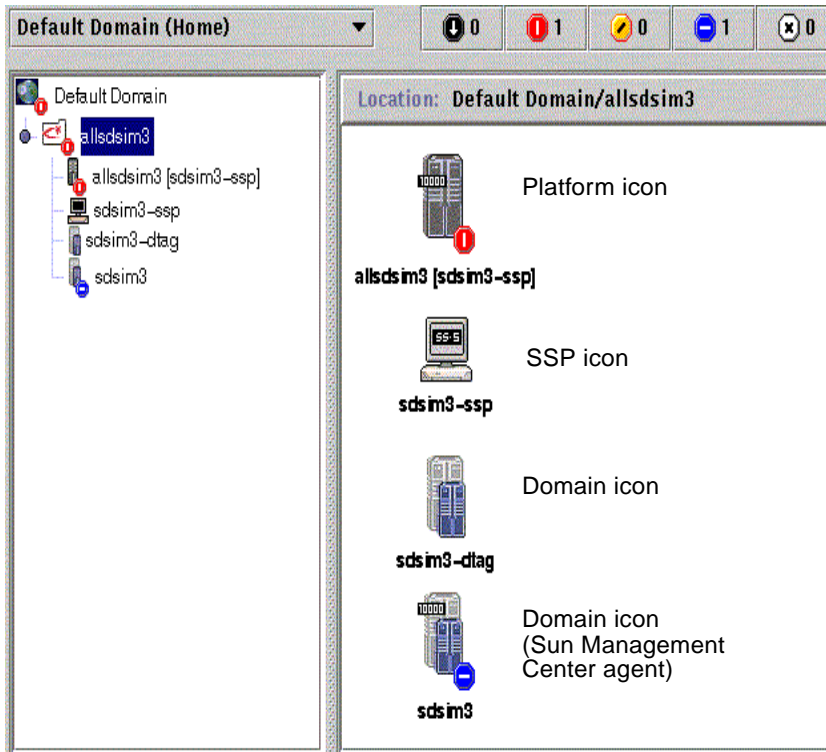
Default Domain (Home)

0 1 0 1 0

Default Domain

allsdsim3

allsdsim3 [sdsim3-ssp]

sdsim3-ssp

sdsim3-dtag

sdsim3

Location: Default Domain/allsdsim3

10000

Platform icon

allsdsim3 [sdsim3-ssp]

SSP icon

sdsim3-ssp

Domain icon

sdsim3-dtag

10000

Domain icon (Sun Management Center agent)

sdsim3